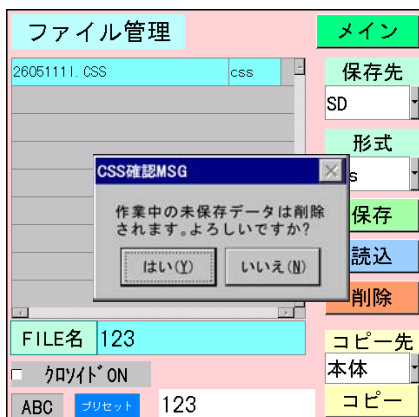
ファイル管理

メイン

26051111.CSS | css

保存先

SD

形式

s

CSS確認MSG

作業中の未保存データは削除されます。よろしいですか?

はい(Y)

いいえ(N)

保存

読込

削除

FILE名 123

コピー先

本体

クロソイドON

ABC プリセット 123

コピー